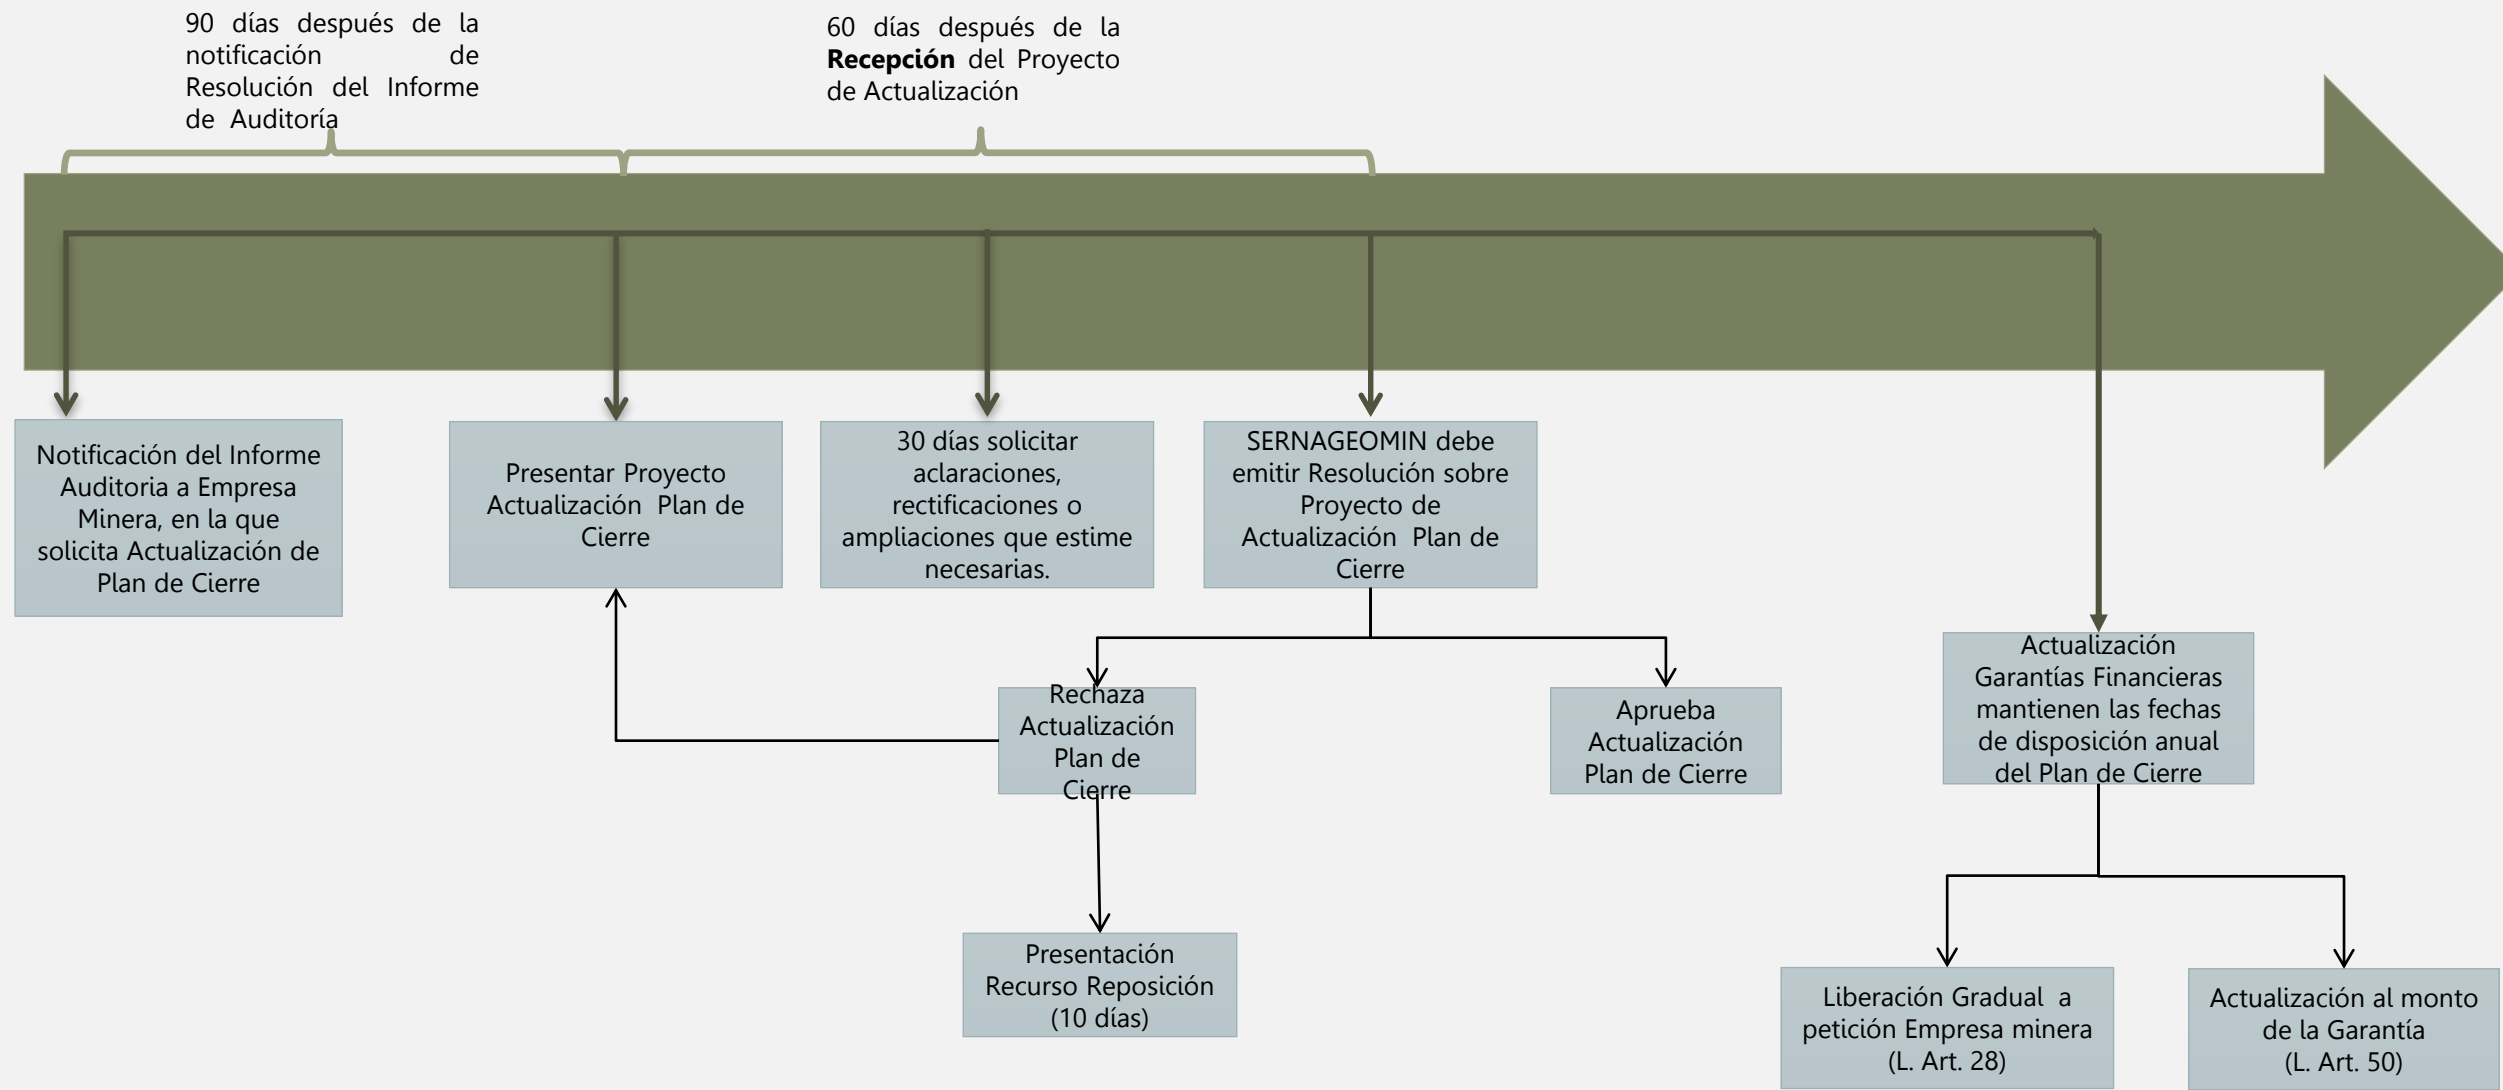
90 días después de la notificación de Resolución del Informe de Auditoría

60 días después de la **Recepción** del Proyecto de Actualización

Notificación del Informe Auditoria a Empresa Minera, en la que solicita Actualización de Plan de Cierre

Presentar Proyecto Actualización Plan de Cierre

30 días solicitar aclaraciones, rectificaciones o ampliaciones que estime necesarias.

SERNAGEOMIN debe emitir Resolución sobre Proyecto de Actualización Plan de Cierre

Rechaza Actualización Plan de Cierre

Aprueba Actualización Plan de Cierre

Presentación Recurso Reposición (10 días)

Actualización Garantías Financieras mantienen las fechas de disposición anual del Plan de Cierre

Liberación Gradual a petición Empresa minera (L. Art. 28)

Actualización al monto de la Garantía (L. Art. 50)